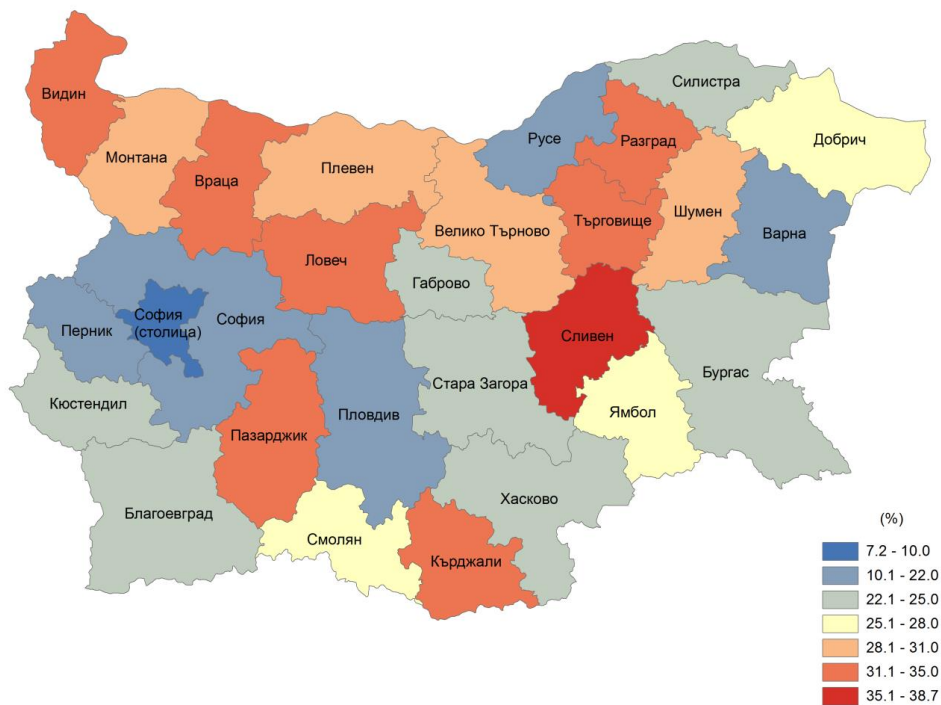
Видин
Силистра
Русе
Разград
Добрич
Монтана
Враца
Плевен
Шумен
Търговище
Велико Търново
Варна
Ловеч
Габрово
София (столица)
София
Перник
Сливен
Бургас
Стара Загора
Кюстендил
Ямбол
Пловдив
Пазарджик
Хасково
Благоевград
Смолян
Кърджали

(%)
7.2 - 10.0
10.1 - 22.0
22.1 - 25.0
25.1 - 28.0
28.1 - 31.0
31.1 - 35.0
35.1 - 38.7